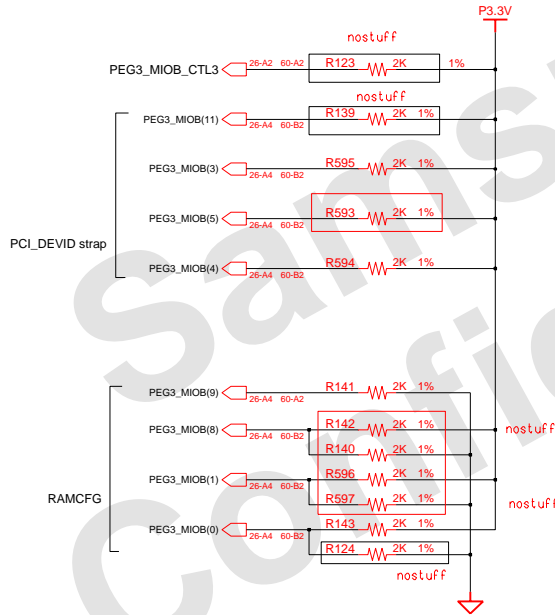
P3.3V

nostuff

PEG3_MIOB_CTL3 26-A2 60-A2 R123 2K 1%

nostuff

PEG3_MIOB(11) 26-A4 60-B2 R139 2K 1%

PEG3_MIOB(3) 26-A4 60-B2 R595 2K 1%

PCI_DEVID strap

PEG3_MIOB(5) 26-A4 60-B2 R593 2K 1%

PEG3_MIOB(4) 26-A4 60-B2 R594 2K 1%

RAMCFG

PEG3_MIOB(9) 26-A4 60-A2 R141 2K 1%

PEG3_MIOB(8) 26-A4 60-B2 R142 2K 1%

R140 2K 1%

nostuff

PEG3_MIOB(1) 26-A4 60-B2 R596 2K 1%

R597 2K 1%

nostuff

PEG3_MIOB(0) 26-A4 60-B2 R143 2K 1%

R124 2K 1%

nostuff

Sams Confid